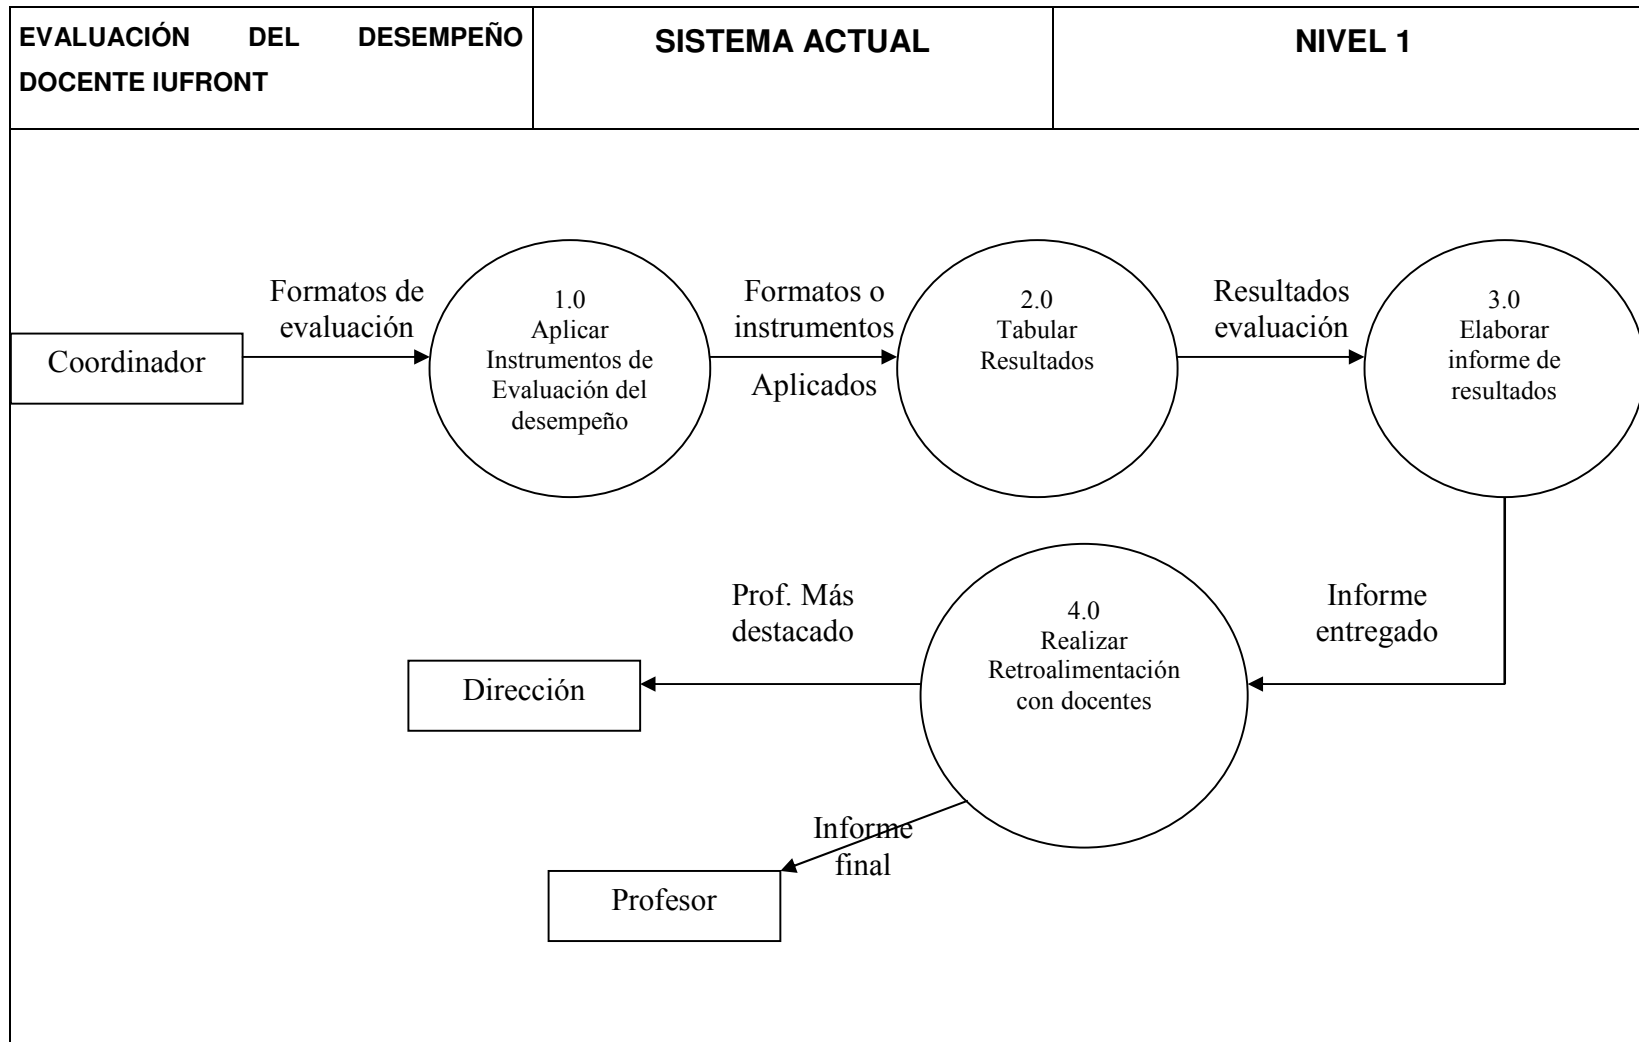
| EVALUACIÓN DEL DESEMPEÑO DOCENTE IUFRONT | SISTEMA ACTUAL | NIVEL 1 |
|---|---|---|

Coordinador

Formatos de evaluación

1.0
Aplicar Instrumentos de Evaluación del desempeño

Formatos o instrumentos

Aplicados

2.0
Tabular Resultados

Resultados evaluación

3.0
Elaborar informe de resultados

Informe entregado

4.0
Realizar Retroalimentación con docentes

Prof. Más destacado

Dirección

Informe final

Profesor